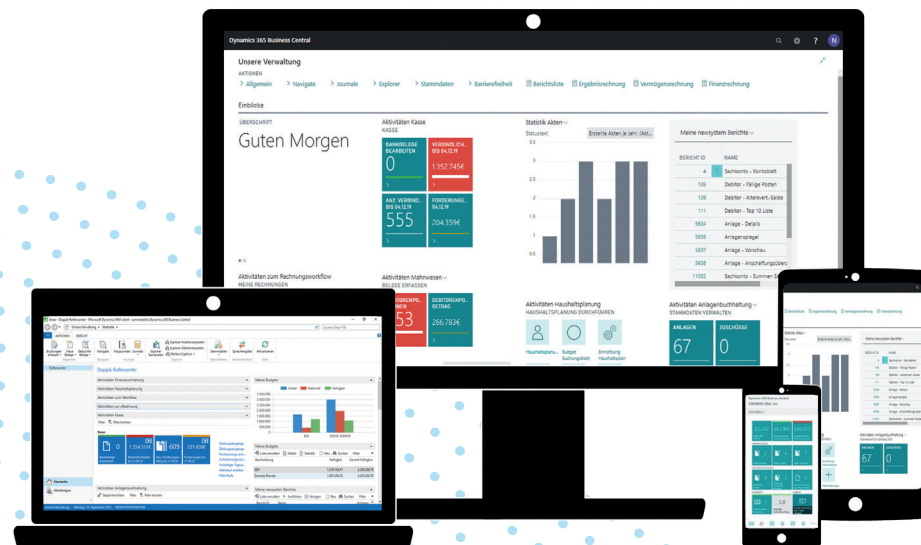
Dynamics 365 Business Central

Unsere Verwaltung

AKTIONEN

> Allgemein > Navigate > Journale > Explorer > Stammdaten > Barrierefreiheit Berichtsliste Ergebnisrechnung Vermögensrechnung Finanzrechnung

Einblicke

ÜBERSCHRIFT

Guten Morgen

Aktivitäten Kasse

KASSE

BANKBELEGE BEARBEITEN

0

VERBINDLICH. BIS 04.12.19

1.352.745€

ANZ VERBIND. BIS 04.12.19

555

FORDERUNGE. BIS 04.12.19

204.359€

Statistik Akten

Statustext

Erstellte Akten je Jahr (Akt...

Meine newsystem Berichte

| BERICHT ID | NAME |
|---|---|
| 4 | Sachkonto - Kontoblatt |
| 106 | Debitor - Fällige Posten |
| 109 | Debitor - Altersvert.-Saldo |
| 111 | Debitor - Top 10 Liste |
| 5604 | Anlage - Details |
| 5606 | Anlagenspiegel |
| 5607 | Anlage - Vorschau |
| 5608 | Anlage - Anschaffungsübers |
| 11002 | Sachkonto - Summen Saldo |

Aktivitäten zum Rechnungsworkflow

MEINE RECHNUNGEN

Aktivitäten Mahnwesen

BELEGE ERFASSEN

53

DEBITORENPO. BETRAG

266.783€

Aktivitäten Haushaltsplanung

HAUSHALTSPLANUNG DURCHFÜHREN

Haushaltsplanu...

Budget Buchungsblatt

Einrichtung Haushaltsplan

Aktivitäten Anlagenbuchhaltung

STAMMDATEN VERWALTEN

ANLAGEN

67

ZUSCHÜSSE

0

Dispjek Rollencenter

Aktivitäten Finanzbuchhaltung

Aktivitäten Haushaltsplanung

Aktivitäten zum Workflow

Aktivitäten zur eRechnung

Aktivitäten Kasse

Meine Budgets

Meine newsystem Berichte

Aktivitäten Anlagenbuchhaltung

Rollencenter

Startseite

Abteilungen

0

1.354.551€

609

201.838€

67

0

Dynamics 365 Business Central

CRONUS USA, Inc.